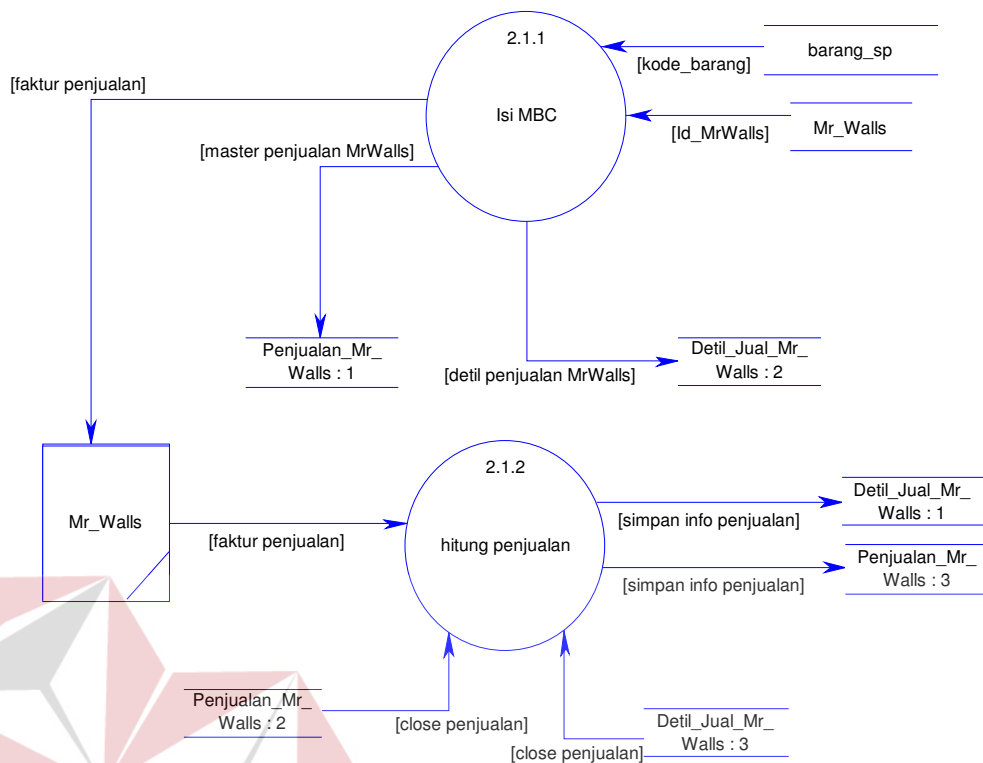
2.1.1

Isi MBC

barang_sp

[kode_barang]

Mr_Walls

[Id_MrWalls]

[faktur penjualan]

[master penjualan MrWalls]

Penjualan_Mr_ Walls : 1

[detil penjualan MrWalls]

Detil_Jual_Mr_ Walls : 2

Mr_Walls

[faktur penjualan]

2.1.2

hitung penjualan

[simpan info penjualan]

Detil_Jual_Mr_ Walls : 1

[simpan info penjualan]

Penjualan_Mr_ Walls : 3

Penjualan_Mr_ Walls : 2

[close penjualan]

Detil_Jual_Mr_ Walls : 3

[close penjualan]